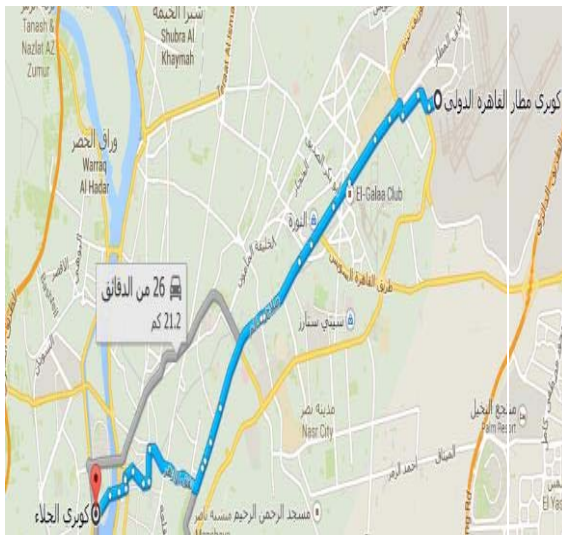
Tanash & Nazlet AZ Zumur
شبرا الخيمة
Shubra Al Khaymah
وراق الحضر
Warraq Al Hadar
كوبري مطار القاهرة الدولي
El-Galaa Club
البورة
طريق القاهرة السويس
سيتي ستارز
26 من الدقائق
21.2 كم
مدينة نصر
Nasr City
منتجع النخيل
Palm Resort
مسجد الرحمن الرحيم
كوبري الجلاء